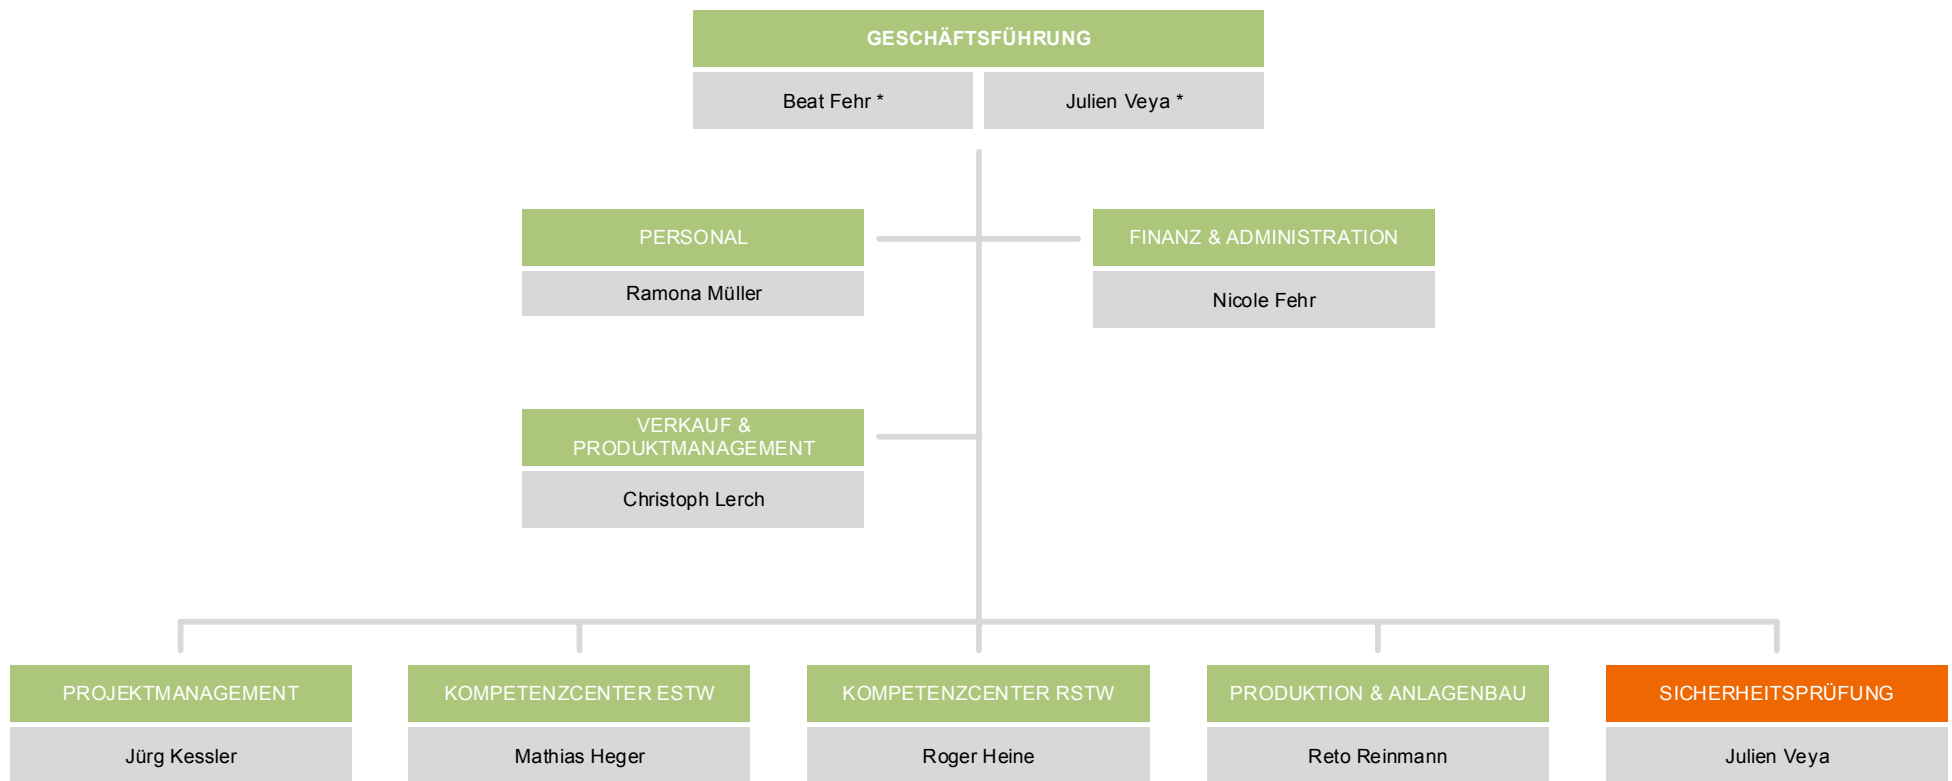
GESCHÄFTSFÜHRUNG

Beat Fehr *

Julien Veya *

PERSONAL

Ramona Müller

FINANZ & ADMINISTRATION

Nicole Fehr

VERKAUF & PRODUKTMANAGEMENT

Christoph Lerch

PROJEKTMANAGEMENT

Jürg Kessler

KOMPETENZCENTER ESTW

Mathias Heger

KOMPETENZCENTER RSTW

Roger Heine

PRODUKTION & ANLAGENBAU

Reto Reinmann

SICHERHEITSPRÜFUNG

Julien Veya